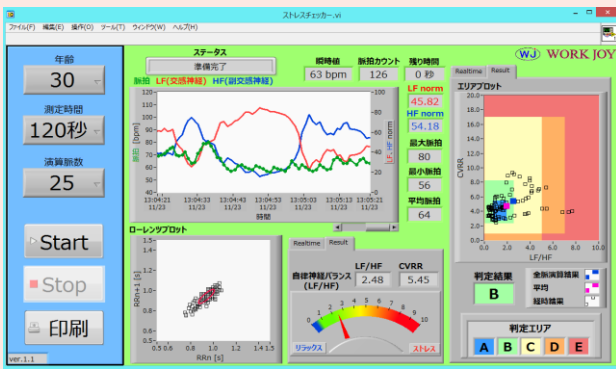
ストレスチェッカー.vi

ファイル(F) 編集(E) 操作(O) ツール(T) ウィンドウ(W) ヘルプ(H)

年齢
30
測定時間
120秒
演算拍数
25

Start
Stop
印刷

ver.1.1

ステータス
準備完了

脈拍 LF(交感神経) HF(副交感神経)

瞬時値
63 bpm
脈拍カウント
126
残り時間
0 秒

LF norm
45.82
HF norm
54.18
最大脈拍
80
最小脈拍
56
平均脈拍
64

脈拍 [bpm]
LF / HF norm

120
110
100
90
80
70
60
50
40

13:04:21 11/23
13:04:33 11/23
13:04:43 11/23
13:04:53 11/23
13:05:03 11/23
13:05:13 11/23
13:05:21 11/23
時間

ローレンツプロット
RRn+1 [s]
1.5
1.4
1.3
1.2
1.1
1
0.9
0.8
0.7
0.6
0.5
0.5 0.6 0.8 1 1.2 1.4 1.5
RRn [s]

Realtime Result

自律神経バランス (LF/HF)
LF/HF
2.48
CVRR
5.45

0 1 2 3 4 5 6 7 8 9 10
リラックス
ストレス

WJ WORK JOY

Realtime Result
エリアプロット
CVRR
20.0
18.0
16.0
14.0
12.0
10.0
8.0
6.0
4.0
2.0
0.0
0.0 2.0 4.0 6.0 8.0 10.0
LF/HF

判定結果
B

全脈演算結果
平均
経時結果

判定エリア
A B C D E